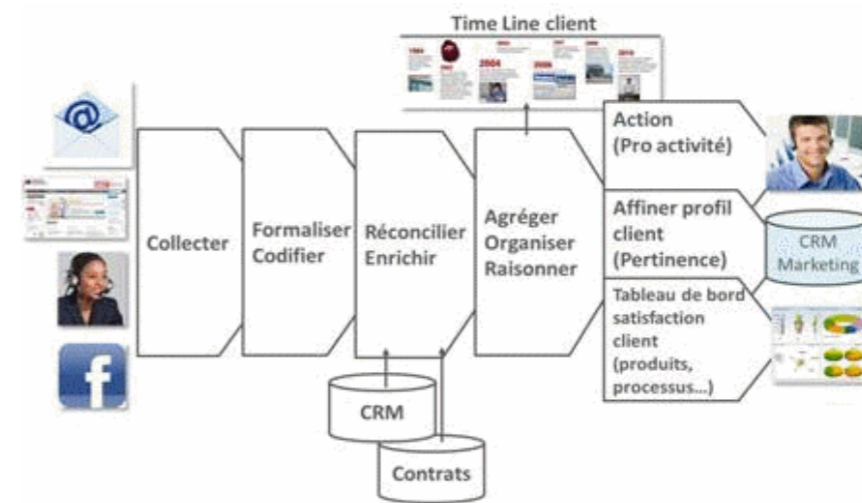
Time Line client

Collecter

Formaliser Codifier

Réconcilier Enrichir

Agréger Organiser Raisonner

Action (Pro activité)

Affiner profil client (Pertinence)

Tableau de bord satisfaction client (produits, processus...)

CRM Marketing

CRM

Contrats